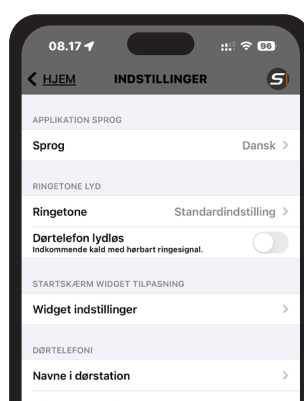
08.17

96

HJEM INDSTILLINGER

APPLIKATION SPROG

Sprog Dansk

RINGETONE LYD

Ringetone Standardindstilling

Dørtelefon lydløs
Indkommende kald med hørbart ringesignal.

STARTSKÆRM WIDGET TILPASNING

Widget indstillinger

DØRTELEFONI

Navne i dørstation